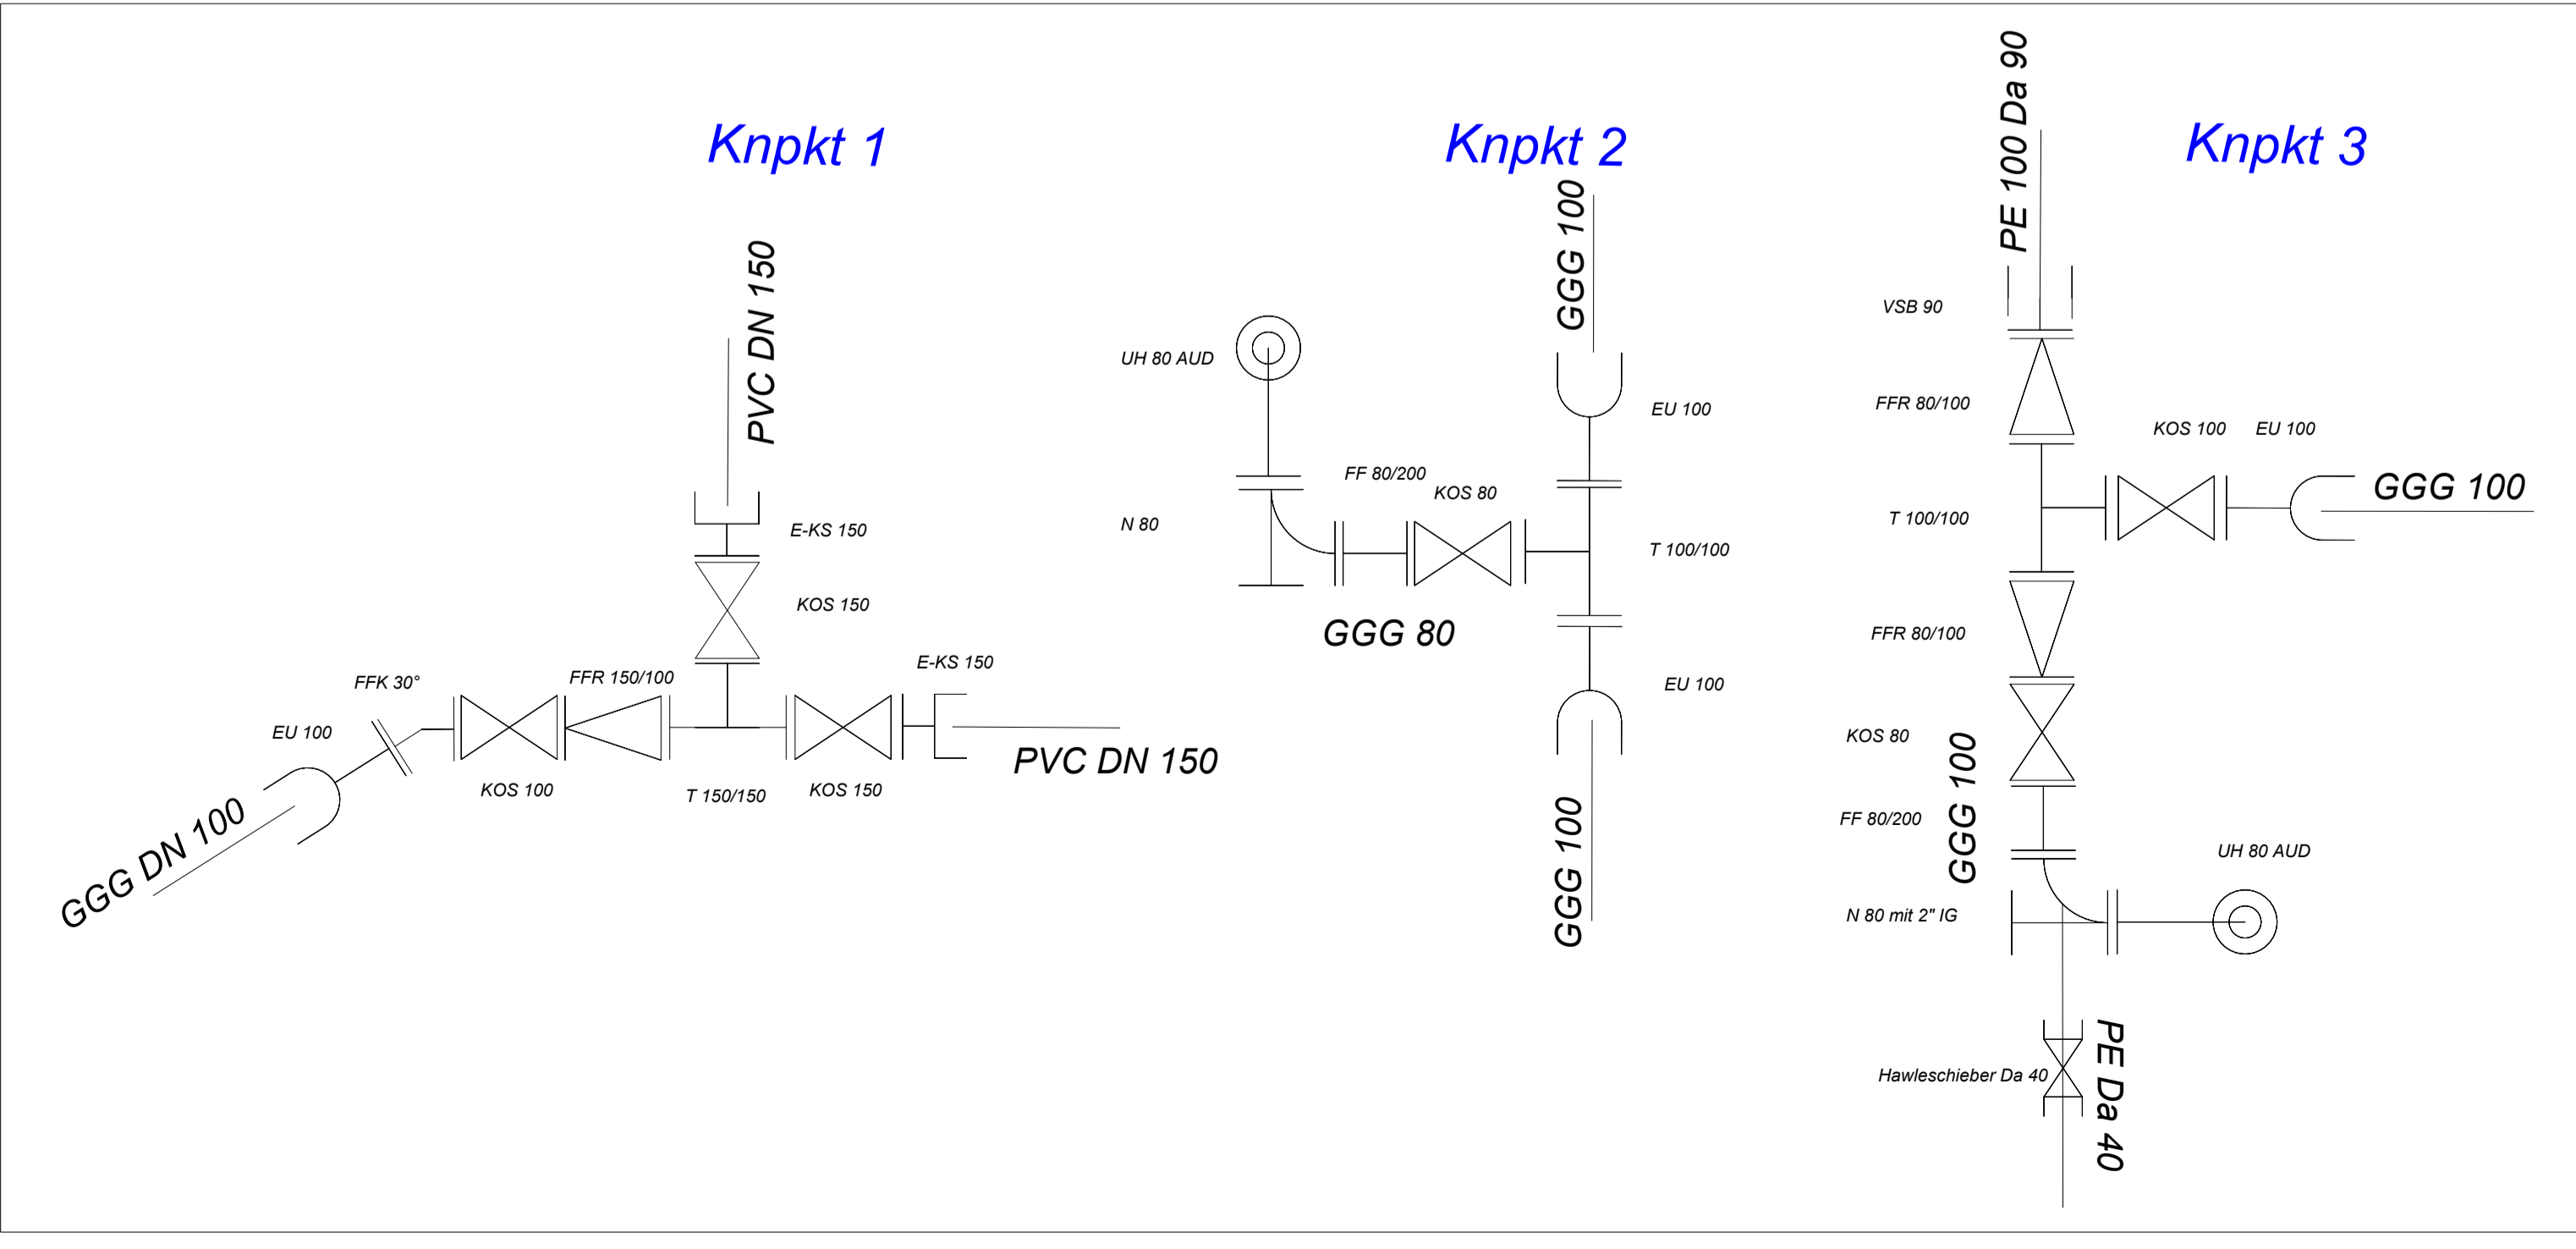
Knpkt 1

PVC DN 150

E-KS 150

KOS 150

E-KS 150

FFK 30°

FFR 150/100

EU 100

KOS 100

T 150/150

KOS 150

PVC DN 150

GGG DN 100

Knpkt 2

GGG 100

UH 80 AUD

EU 100

FF 80/200

KOS 80

N 80

T 100/100

GGG 80

EU 100

GGG 100

Knpkt 3

PE 100 Da 90

VSB 90

FFR 80/100

KOS 100

EU 100

GGG 100

T 100/100

FFR 80/100

KOS 80

GGG 100

FF 80/200

UH 80 AUD

N 80 mit 2" IG

Hawleschieber Da 40

PE Da 40